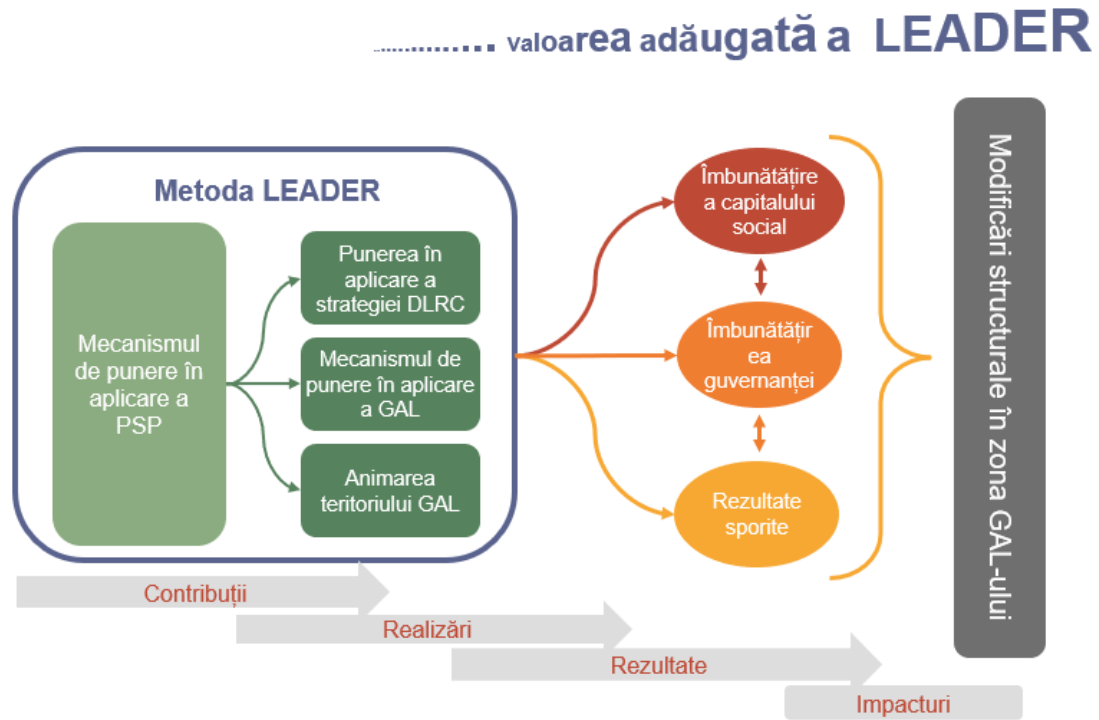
……………. valoarea adăugată a LEADER

Metoda LEADER

Mecanismul de punere în aplicare a PSP

Punerea în aplicare a strategiei DLRC

Mecanismul de punere în aplicare a GAL

Animarea teritoriului GAL

Îmbunătățire a capitalului social

Îmbunătățirea guvernanței

Rezultate sporite

Modificări structurale în zona GAL-ului

Contribuții

Realizări

Rezultate

Impacturi